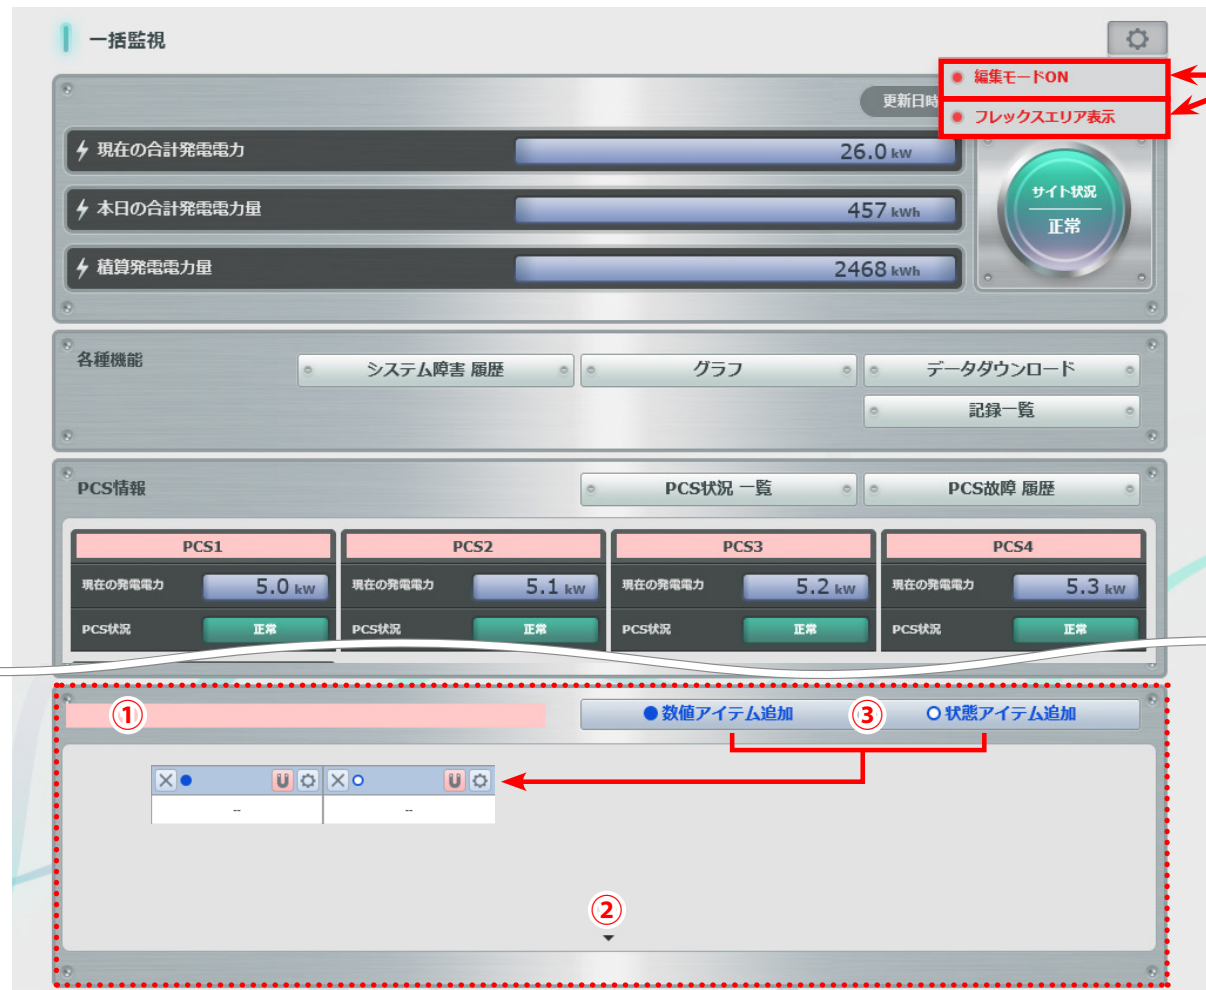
一括監視

編集モードON
フレックスエリア表示

更新日時

現在の合計発電電力 26.0 kW
本日の合計発電電力量 457 kWh
積算発電電力量 2468 kWh

サイト状況
正常

各種機能
システム障害 履歴
グラフ
データダウンロード
記録一覧

PCS情報
PCS状況 一覧
PCS故障 履歴

| PCS1 | PCS2 | PCS3 | PCS4 |
|---|---|---|---|
| 現在の発電電力 5.0 kW | 現在の発電電力 5.1 kW | 現在の発電電力 5.2 kW | 現在の発電電力 5.3 kW |
| PCS状況 正常 | PCS状況 正常 | PCS状況 正常 | PCS状況 正常 |

①
●数値アイテム追加
③
○状態アイテム追加

--
--

②